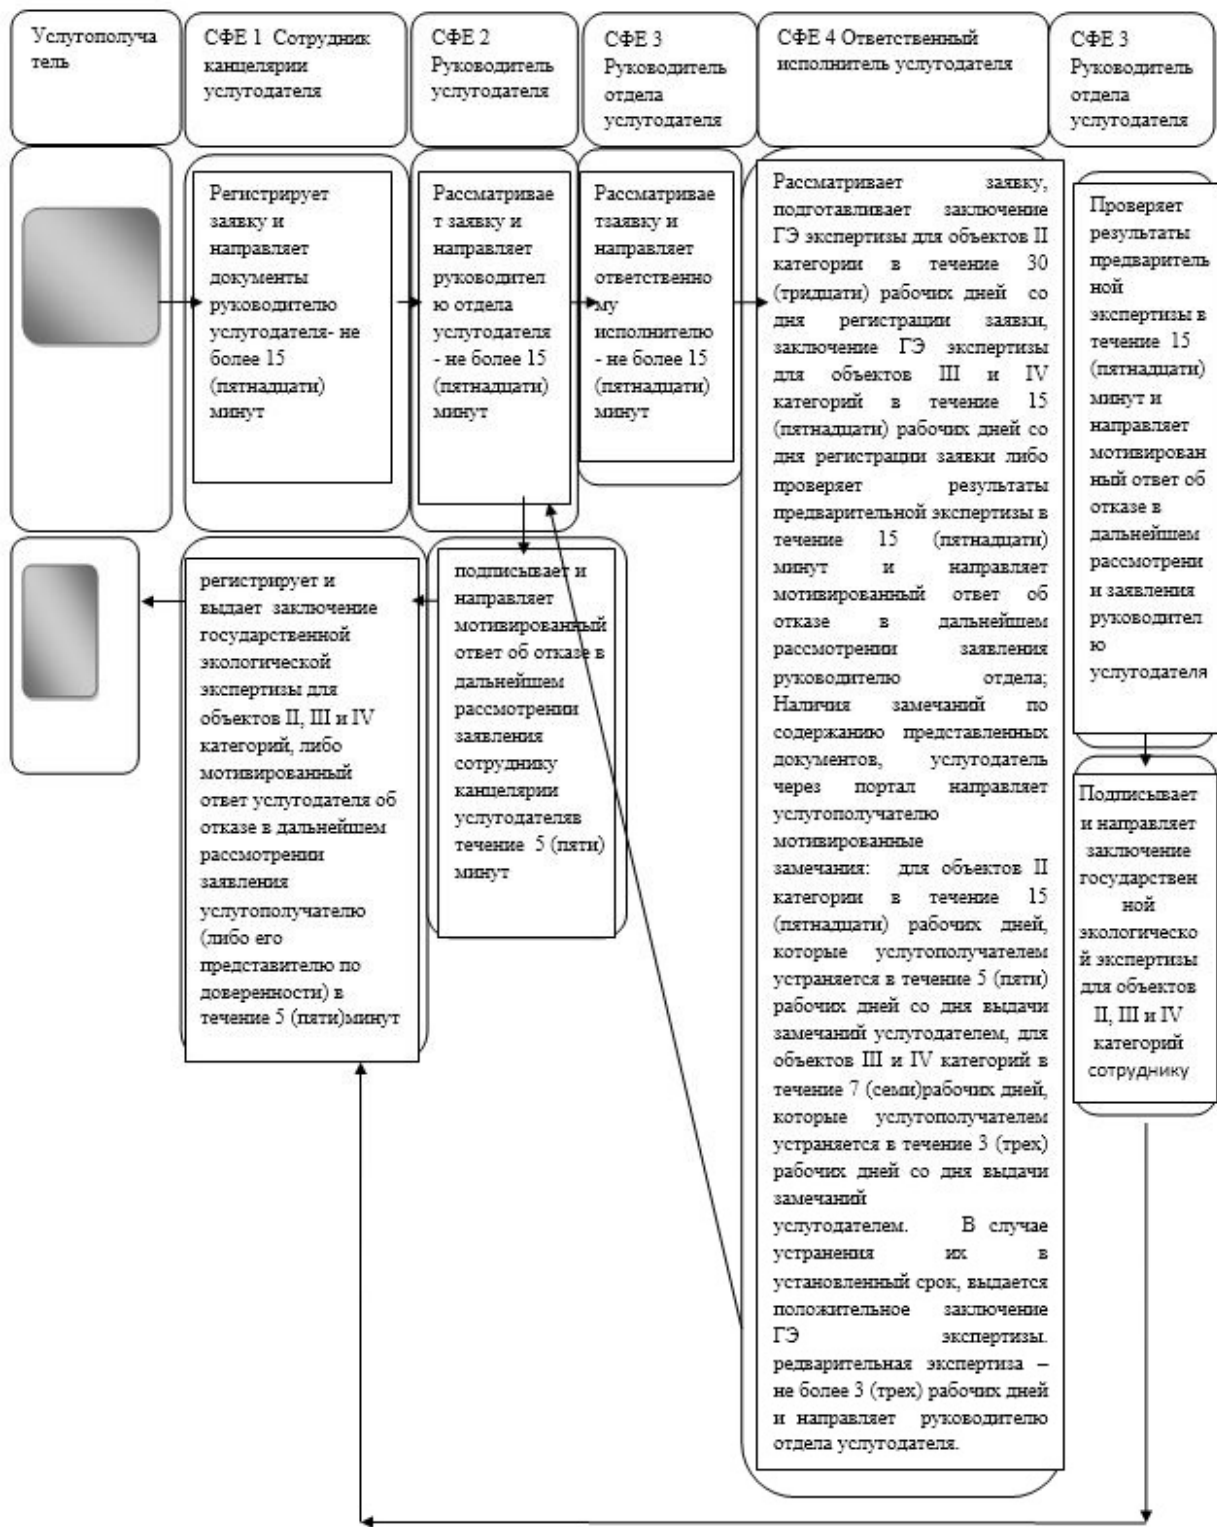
Услугополучатель

СФЕ 1 Сотрудник канцелярии услугодателя

СФЕ 2 Руководитель услугодателя

СФЕ 3 Руководитель отдела услугодателя

СФЕ 4 Ответственный исполнитель услугодателя

СФЕ 3 Руководитель отдела услугодателя

Регистрирует заявку и направляет документы руководителю услугодателя- не более 15 (пятнадцати) минут

Рассматривает заявку и направляет руководителю отдела услугодателя - не более 15 (пятнадцати) минут

Рассматриваетзаявку и направляет ответственному исполнителю - не более 15 (пятнадцати) минут

Рассматривает заявку, подготавливает заключение ГЭ экспертизы для объектов II категории в течение 30 (тридцати) рабочих дней со дня регистрации заявки, заключение ГЭ экспертизы для объектов III и IV категорий в течение 15 (пятнадцати) рабочих дней со дня регистрации заявки либо проверяет результаты предварительной экспертизы в течение 15 (пятнадцати) минут и направляет мотивированный ответ об отказе в дальнейшем рассмотрении заявления руководителю отдела; Наличия замечаний по содержанию представленных документов, услугодатель через портал направляет услугополучателю мотивированные замечания: для объектов II категории в течение 15 (пятнадцати) рабочих дней, которые услугополучателем устраняется в течение 5 (пяти) рабочих дней со дня выдачи замечаний услугодателем, для объектов III и IV категорий в течение 7 (семи)рабочих дней, которые услугополучателем устраняется в течение 3 (трех) рабочих дней со дня выдачи замечаний услугодателем. В случае устранения их в установленный срок, выдается положительное заключение ГЭ экспертизы. редварительная экспертиза – не более 3 (трех) рабочих дней и направляет руководителю отдела услугодателя.

Проверяет результаты предварительной экспертизы в течение 15 (пятнадцати) минут и направляет мотивированный ответ об отказе в дальнейшем рассмотрении заявления руководителю услугодателя

регистрирует и выдает заключение государственной экологической экспертизы для объектов II, III и IV категорий, либо мотивированный ответ услугодателя об отказе в дальнейшем рассмотрении заявления услугополучателю (либо его представителю по доверенности) в течение 5 (пяти)минут

подписывает и направляет мотивированный ответ об отказе в дальнейшем рассмотрении заявления сотруднику канцелярии услугодателяв течение 5 (пяти) минут

Подписывает и направляет заключение государственной экологической экспертизы для объектов II, III и IV категорий сотруднику